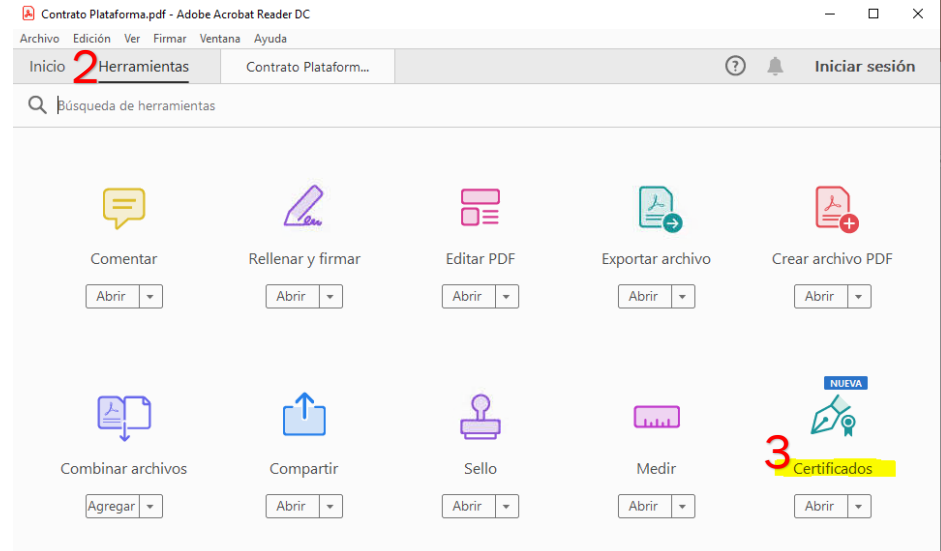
Contrato Plataforma.pdf - Adobe Acrobat Reader DC

Archivo Edición Ver Firmar Ventana Ayuda

Inicio 2 Herramientas Contrato Plataform...

Iniciar sesión

Búsqueda de herramientas

Comentar
Abrir

Rellenar y firmar
Abrir

Editar PDF
Abrir

Exportar archivo
Abrir

Crear archivo PDF
Abrir

Combinar archivos
Agregar

Compartir
Abrir

Sello
Abrir

Medir
Abrir

NUEVA
3 Certificados
Abrir